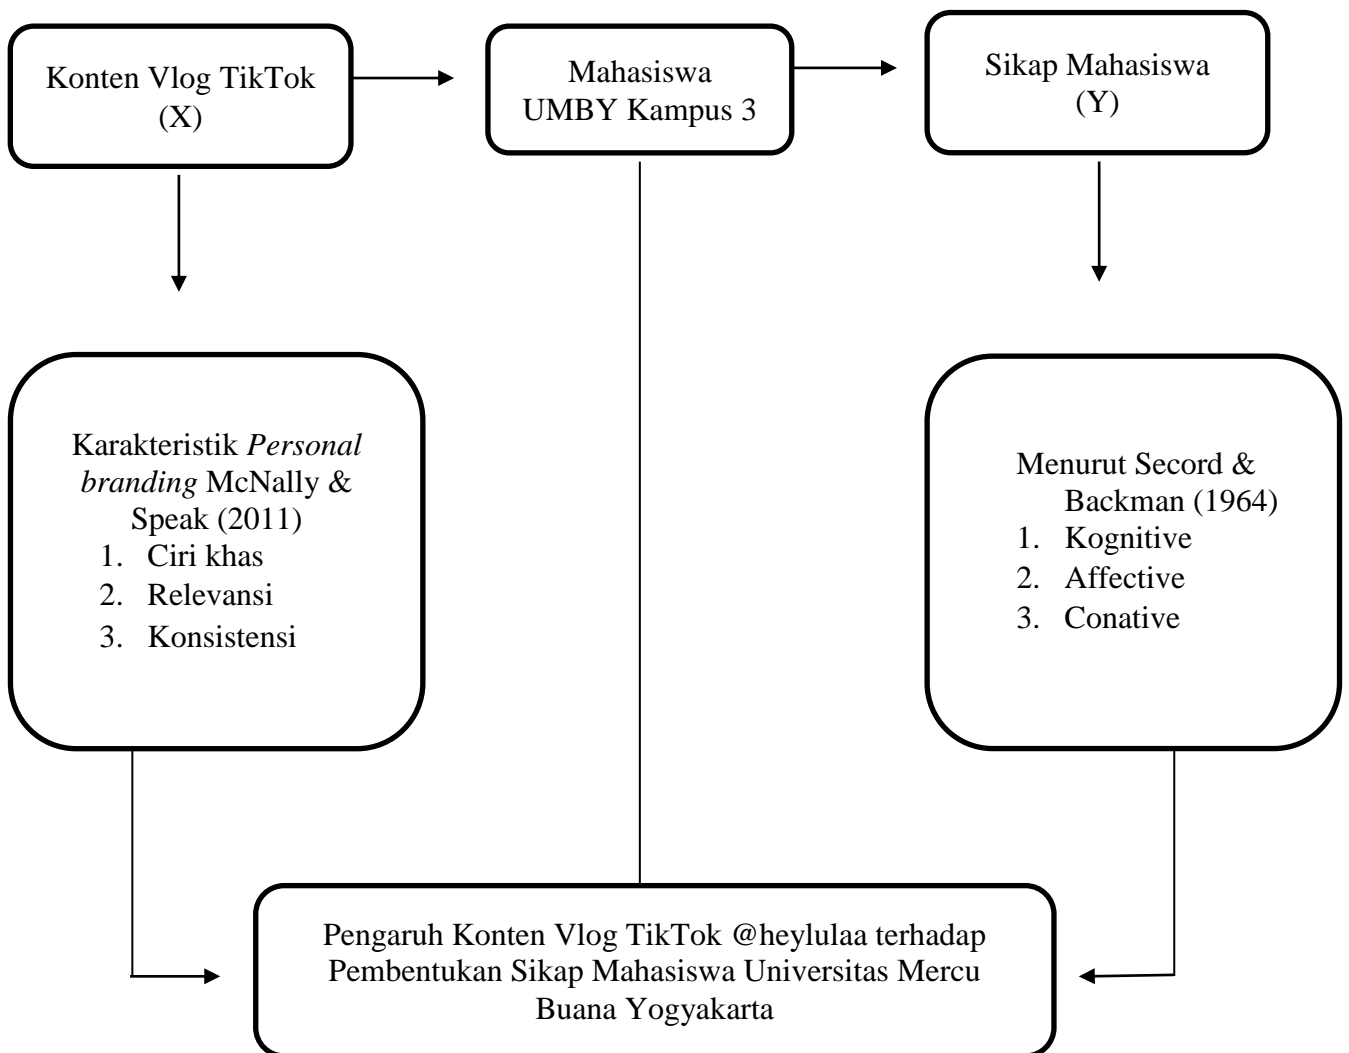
Konten Vlog TikTok (X)

Mahasiswa UMBY Kampus 3

Sikap Mahasiswa (Y)

Karakteristik *Personal branding* McNally & Speak (2011)
1. Ciri khas
2. Relevansi
3. Konsistensi

Menurut Secord & Backman (1964)
1. Kognitive
2. Affective
3. Conative

Pengaruh Konten Vlog TikTok @heylulaa terhadap Pembentukan Sikap Mahasiswa Universitas Mercu Buana Yogyakarta